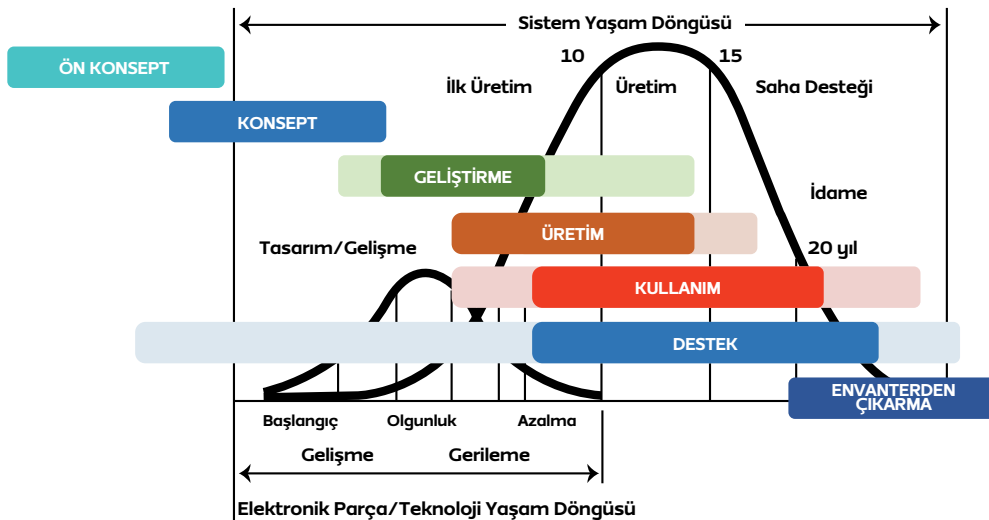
Sistem Yaşam Döngüsü

ÖN KONSEPT

10

15

İlk Üretim

Üretim

Saha Desteği

KONSEPT

GELİŞTİRME

İdame

ÜRETİM

Tasarım/Gelişme

20 yıl

KULLANIM

DESTEK

ENVANTERDEN ÇIKARMA

Başlangıç

Olgunluk

Azalma

Gelişme

Gerileme

Elektronik Parça/Teknoloji Yaşam Döngüsü